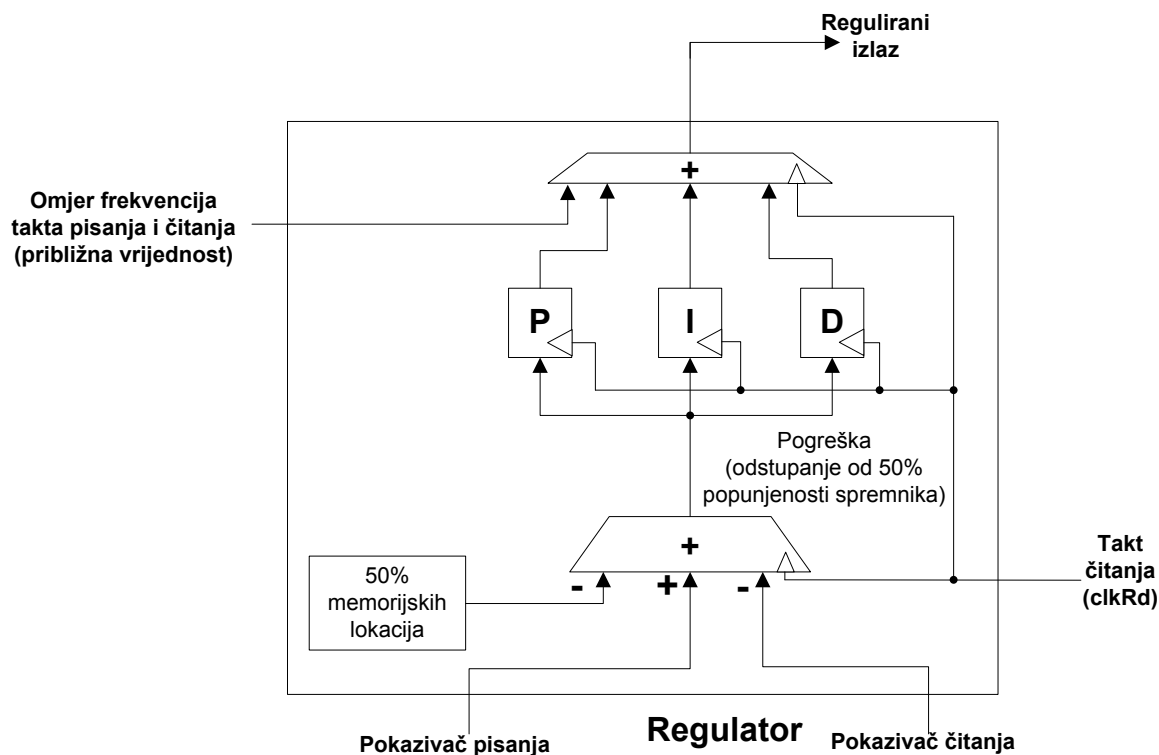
Regulirani izlaz

Omjer frekvencija takta pisanja i čitanja (približna vrijednost)

+

P

I

D

Pogreška (odstupanje od 50% popunjenosti spremnika)

+

50% memorijskih lokacija

-

+

-

Takt čitanja (clkRd)

Pokazivač pisanja

Regulator

Pokazivač čitanja